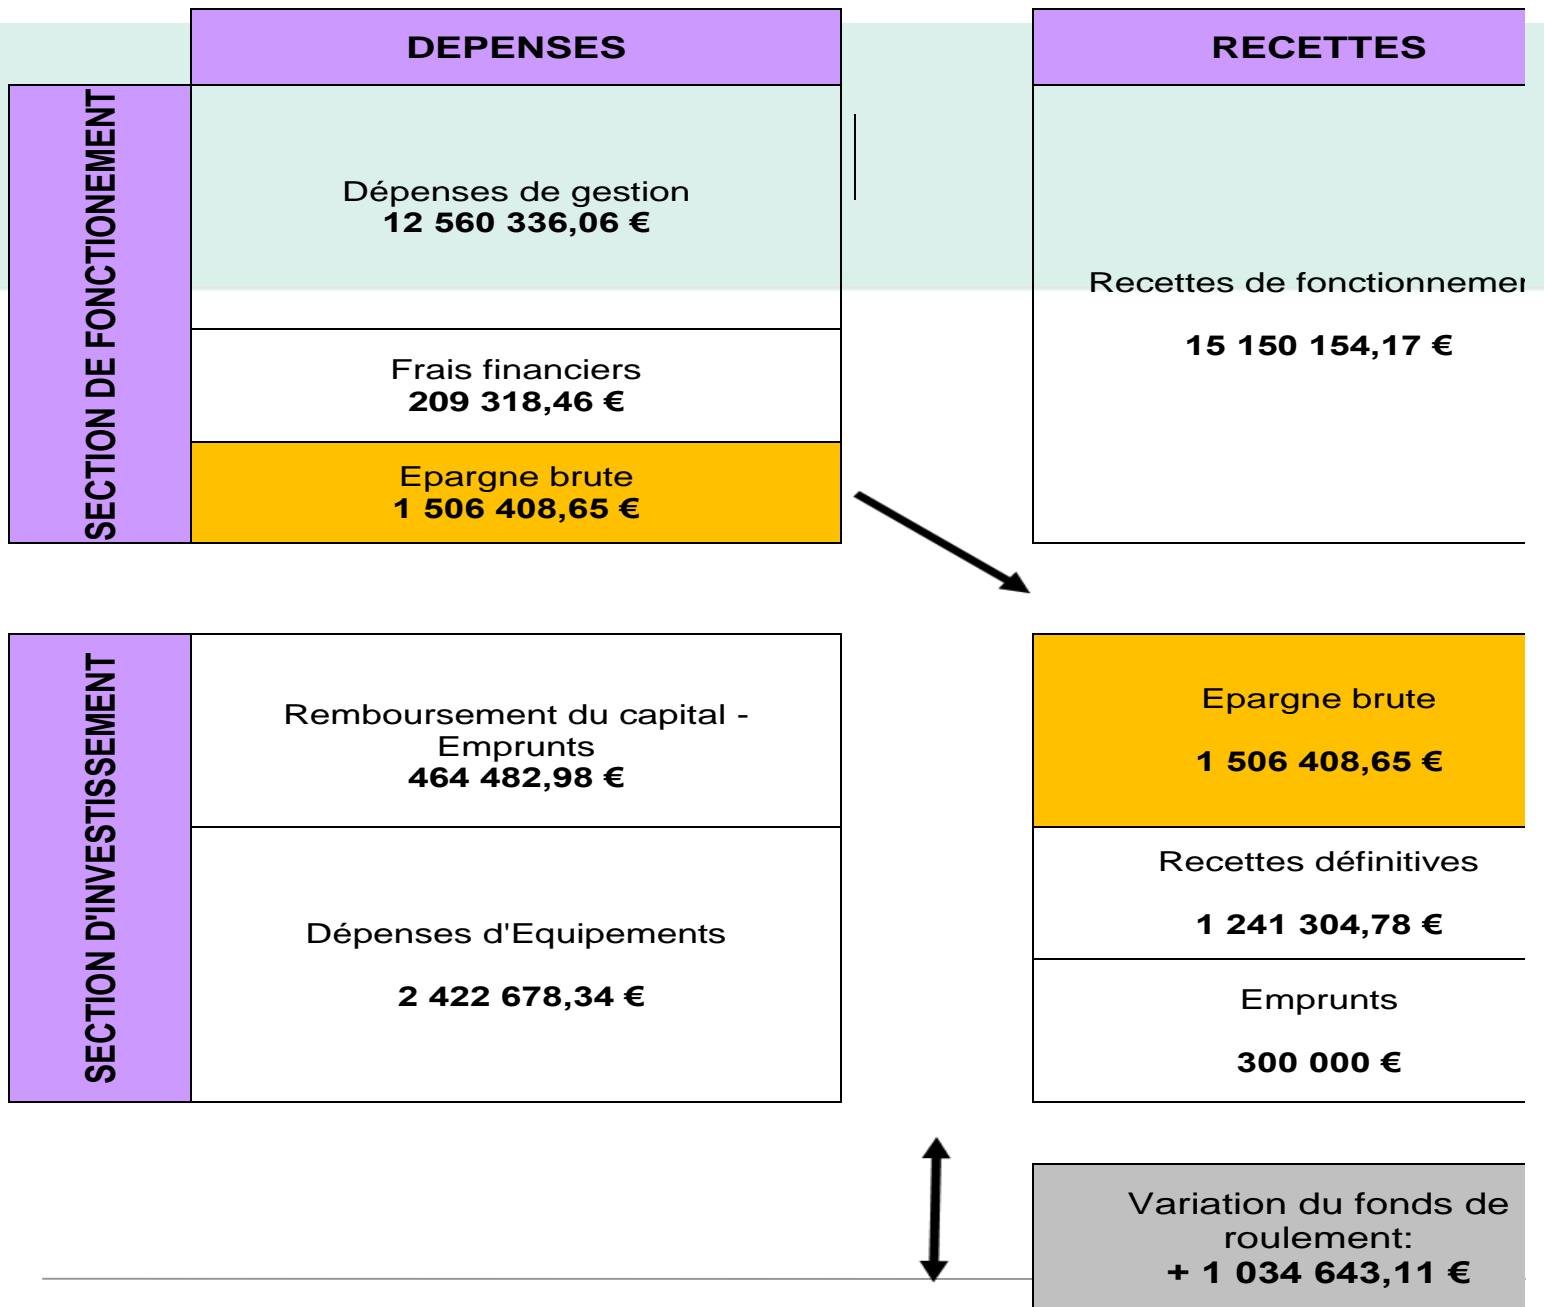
DEPENSES

RECETTES

SECTION DE FONCTIONEMENT

Dépenses de gestion
12 560 336,06 €

Frais financiers
209 318,46 €

Epargne brute
1 506 408,65 €

Recettes de fonctionneme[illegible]

15 150 154,17 €

SECTION D'INVESTISSEMENT

Remboursement du capital - Emprunts
464 482,98 €

Dépenses d'Equipements

2 422 678,34 €

Epargne brute

1 506 408,65 €

Recettes définitives

1 241 304,78 €

Emprunts

300 000 €

Variation du fonds de roulement:
+ 1 034 643,11 €